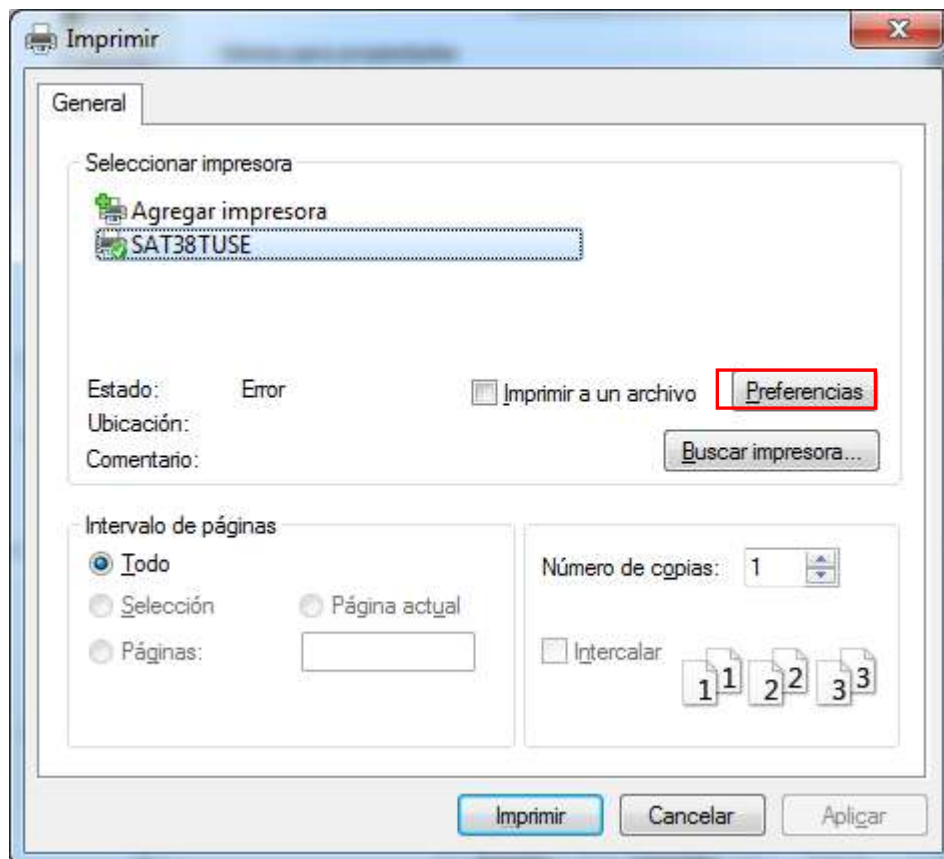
Imprimir

General

Seleccionar impresora

Agregar impresora
SAT38TUSE

Estado: Error
Ubicación:
Comentario:

Imprimir a un archivo

Preferencias

Buscar impresora...

Intervalo de páginas

Todo

Selección

Página actual

Páginas:

Número de copias: 1

Intercalar

1 1 2 2 3 3

Imprimir

Cancelar

Aplicar